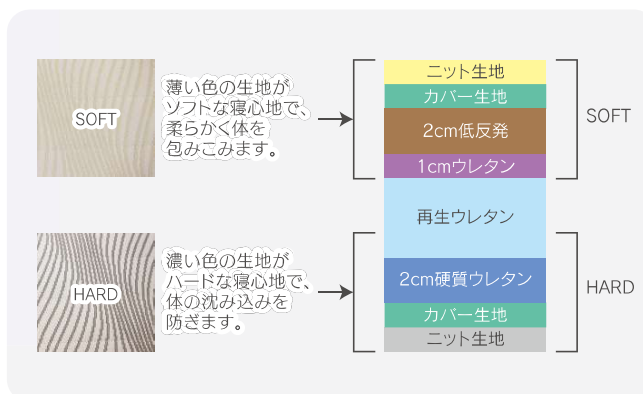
SOFT

薄い色の生地がソフトな寝心地で、柔らかく体を包みこみます。

HARD

濃い色の生地がハードな寝心地で、体の沈み込みを防ぎます。

ニット生地
カバー生地
2cm低反発
1cmウレタン
再生ウレタン
2cm硬質ウレタン
カバー生地
ニット生地

SOFT

HARD